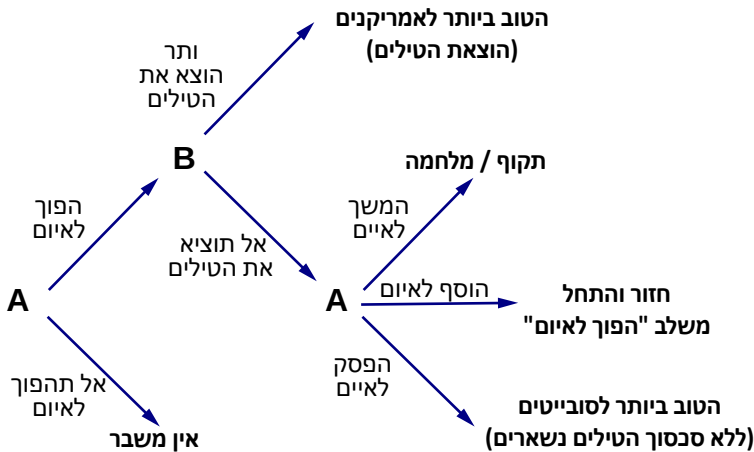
הטוב ביותר לאמריקנים
(הוצאת הטילים)

ותר
הוצא את
הטילים

B

תקוף / מלחמה

המשך
לאיים

הפוך
לאיום

אל תוציא
את הטילים

A

A

הוסף לאיום

חזור והתחל
משלב "הפוך לאיום"

הפסק
לאיים

אל תהפוך
לאיום

הטוב ביותר לסובייטים
(ללא סכסוך הטילים נשארים)

אין משבר